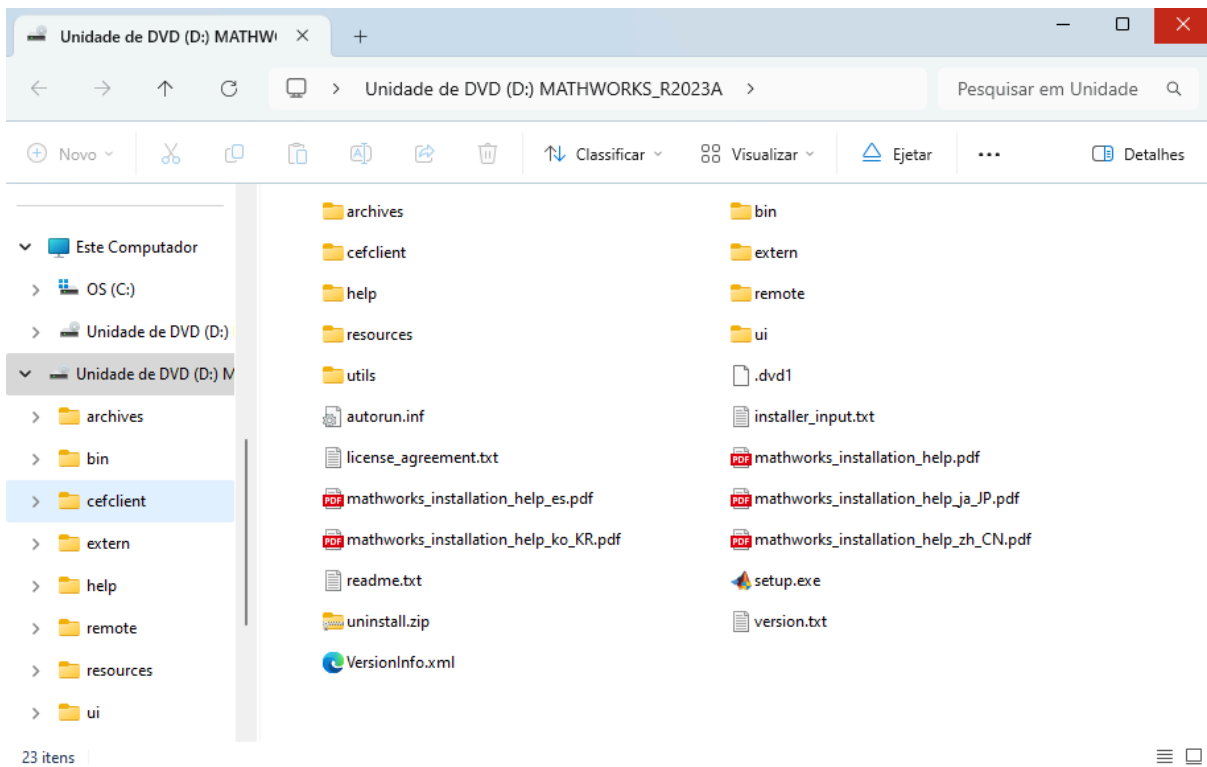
Unidade de DVD (D:) MATHW

Unidade de DVD (D:) MATHWORKS_R2023A

Pesquisar em Unidade

Novo

Classificar

Visualizar

Ejetar

...

Detalhes

Este Computador

OS (C:)

Unidade de DVD (D:)

Unidade de DVD (D:) M

archives

bin

cefclient

extern

help

remote

resources

ui

23 itens

archives

cefclient

help

resources

utils

autorun.inf

license_agreement.txt

mathworks_installation_help_es.pdf

mathworks_installation_help_ko_KR.pdf

readme.txt

uninstall.zip

VersionInfo.xml

bin

extern

remote

ui

.dvd1

installer_input.txt

mathworks_installation_help.pdf

mathworks_installation_help_ja_JP.pdf

mathworks_installation_help_zh_CN.pdf

setup.exe

version.txt